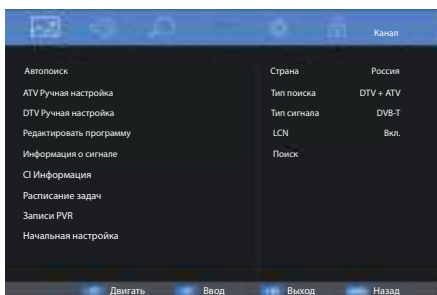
Канал

Автопоиск
ATV Ручная настройка
DTV Ручная настройка
Редактировать программу
Информация о сигнале
CI Информация
Расписание задач
Записи PVR
Начальная настройка

| | |
|---|---|
| Страна | Россия |
| Тип поиска | DTV + ATV |
| Тип сигнала | DVB-T |
| LCN | Вкл. |
| Поиск | |

Двигать Ввод Выход Назад